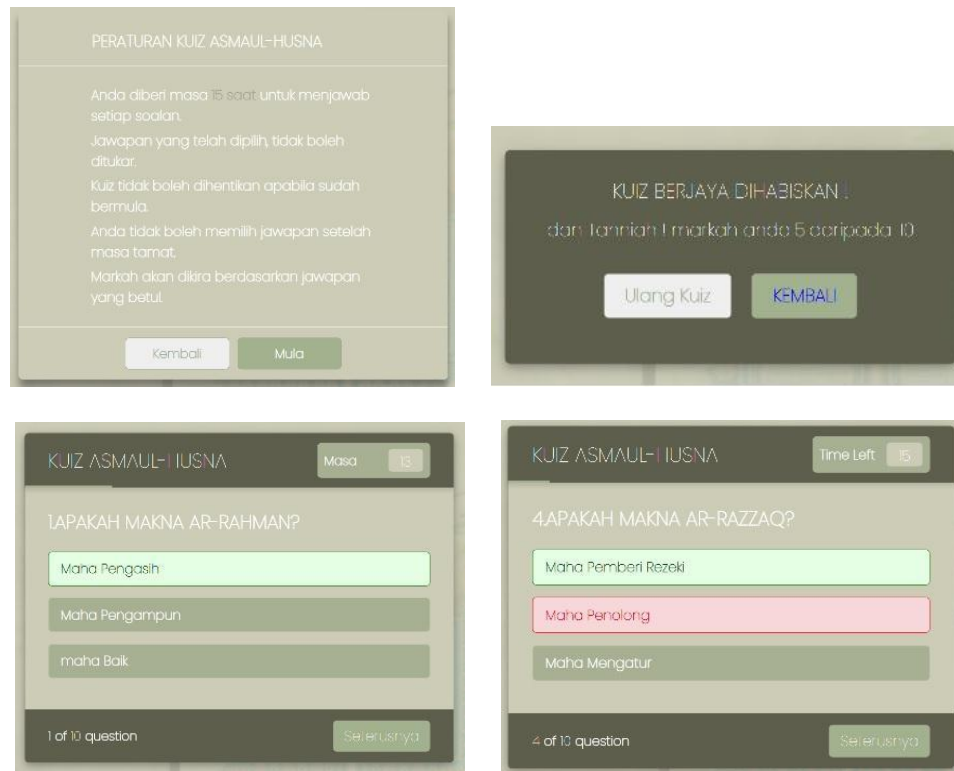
PERATURAN KUIZ ASMAUL-HUSNA

Anda diberi masa 15 saat untuk menjawab setiap soalan.

Jawapan yang telah dipilih, tidak boleh ditukar.

Kuiz tidak boleh dihentikan apabila sudah bermula.

Anda tidak boleh memilih jawapan setelah masa tamat.

Markah akan dikira berdasarkan jawapan yang betul.

Kembali Mula

KUIZ BERJAYA DIHABISKAN !

dan Tahniah ! markah anda 5 daripada 10

Ulang Kuiz KEMBALI

KUIZ ASMAUL-HUSNA Masa 13

1.APAKAH MAKNA AR-RAHMAN?

Maha Pengasih

Maha Pengampun

maha Baik

1 of 10 question Seterusnya

KUIZ ASMAUL-HUSNA Time Left 15

4.APAKAH MAKNA AR-RAZZAQ?

Maha Pemberi Rezeki

Maha Penolong

Maha Mengatur

4 of 10 question Seterusnya